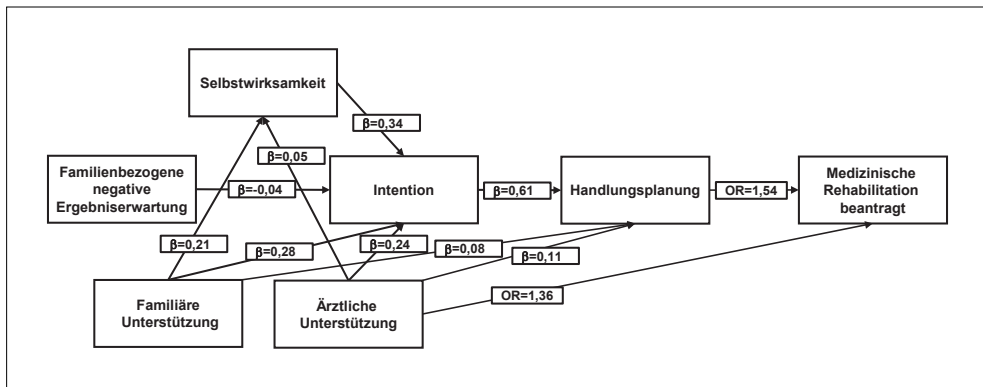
Selbstwirksamkeit

β=0,34

β=0,05

Familienbezogene negative Ergebniserwartung

β=-0,04

Intention

β=0,61

Handlungsplanung

OR=1,54

Medizinische Rehabilitation beantragt

β=0,21

β=0,28

β=0,24

β=0,08

β=0,11

OR=1,36

Familiäre Unterstützung

Ärztliche Unterstützung